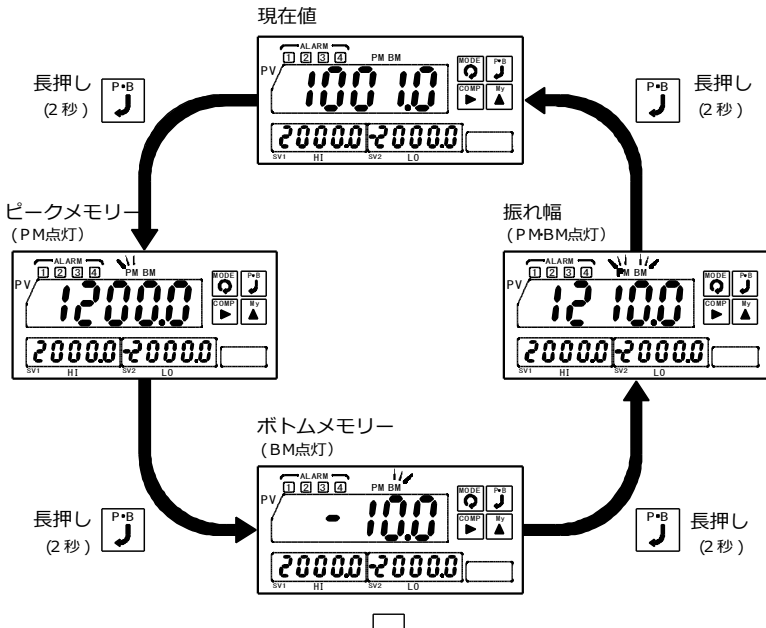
現在値

ALARM
1 2 3 4
PM BM
PV
1001.0
MODE
P•B
COMP
My
2000.0 -2000.0
SV1 HI SV2 LO

長押し
(2 秒)
P•B

長押し
(2 秒)
P•B

ピークメモリー
(PM点灯)

ALARM
1 2 3 4
PM BM
PV
1200.0
MODE
P•B
COMP
My
2000.0 -2000.0
SV1 HI SV2 LO

振れ幅
(PM•BM点灯)

ALARM
1 2 3 4
PM BM
PV
1210.0
MODE
P•B
COMP
My
2000.0 -2000.0
SV1 HI SV2 LO

ボトムメモリー
(BM点灯)

ALARM
1 2 3 4
PM BM
PV
- 10.0
MODE
P•B
COMP
My
2000.0 -2000.0
SV1 HI SV2 LO

長押し
(2 秒)
P•B

P•B
長押し
(2 秒)